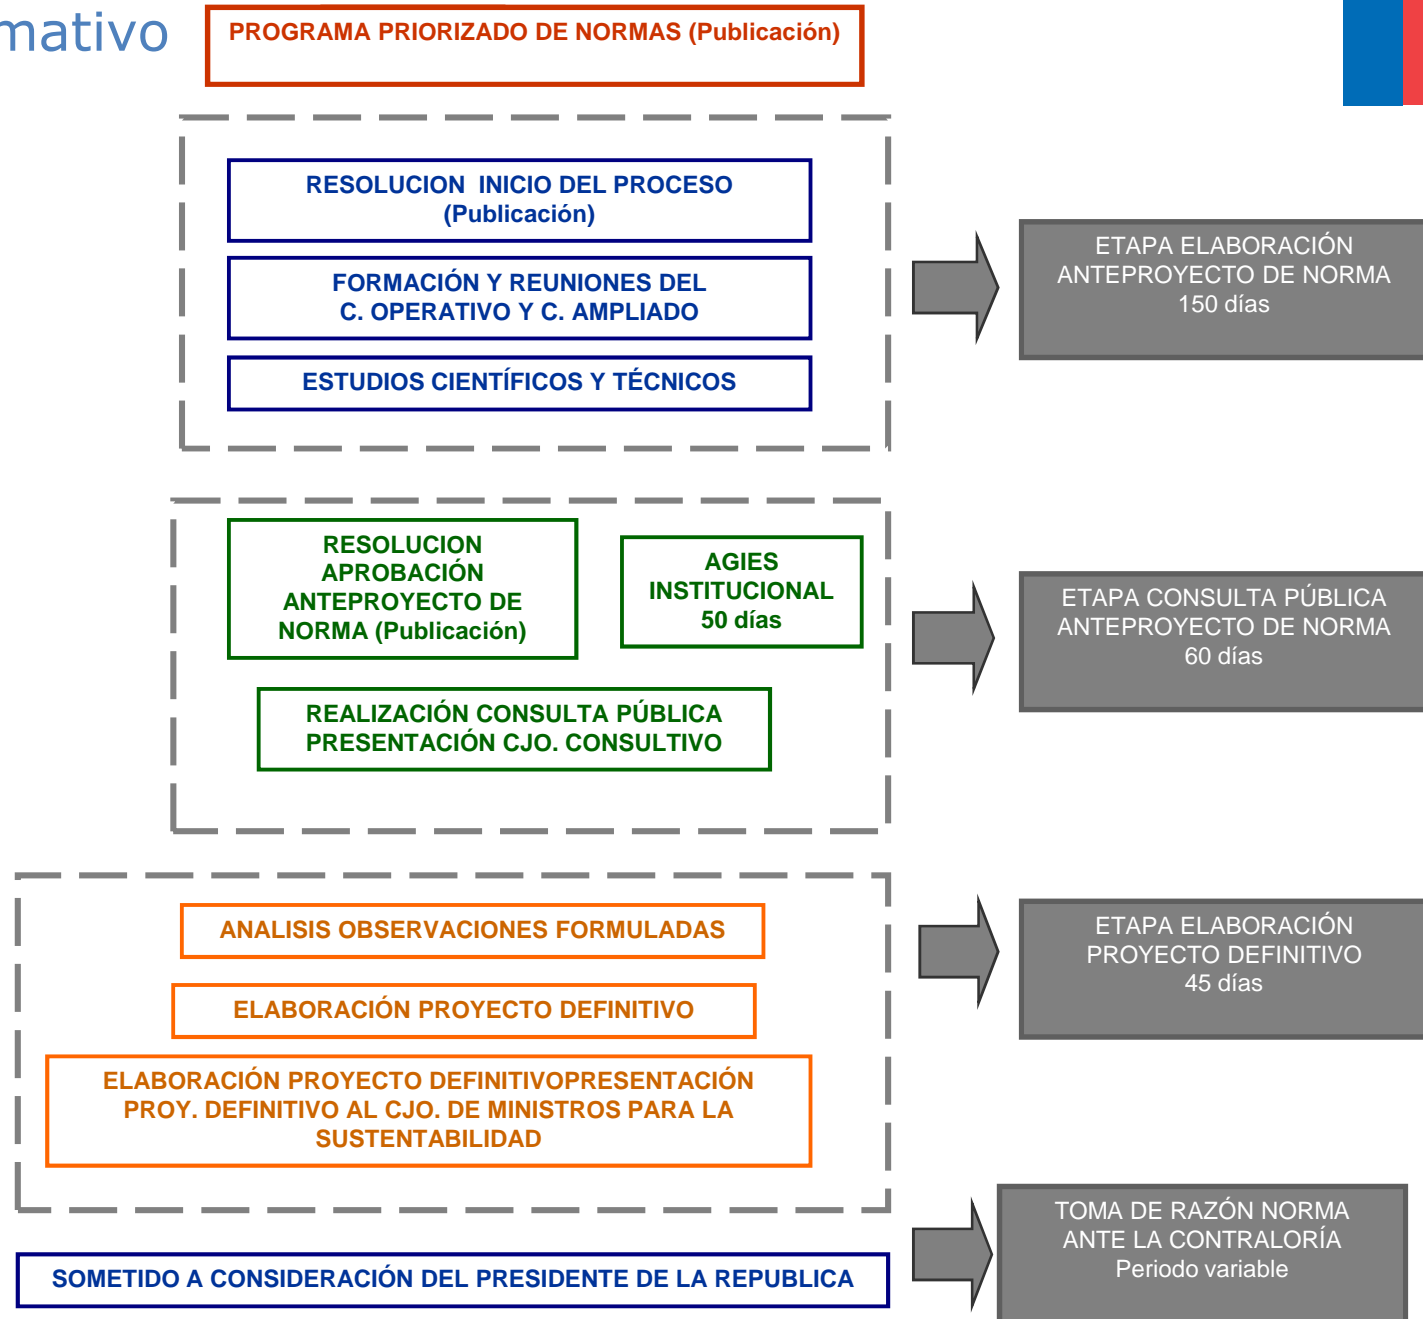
mativo

PROGRAMA PRIORIZADO DE NORMAS (Publicación)

RESOLUCION INICIO DEL PROCESO (Publicación)

FORMACIÓN Y REUNIONES DEL C. OPERATIVO Y C. AMPLIADO

ESTUDIOS CIENTÍFICOS Y TÉCNICOS

ETAPA ELABORACIÓN ANTEPROYECTO DE NORMA 150 días

RESOLUCION APROBACIÓN ANTEPROYECTO DE NORMA (Publicación)

AGIES INSTITUCIONAL 50 días

REALIZACIÓN CONSULTA PÚBLICA PRESENTACIÓN CJO. CONSULTIVO

ETAPA CONSULTA PÚBLICA ANTEPROYECTO DE NORMA 60 días

ANALISIS OBSERVACIONES FORMULADAS

ELABORACIÓN PROYECTO DEFINITIVO

ELABORACIÓN PROYECTO DEFINITIVOPRESENTACIÓN PROY. DEFINITIVO AL CJO. DE MINISTROS PARA LA SUSTENTABILIDAD

ETAPA ELABORACIÓN PROYECTO DEFINITIVO 45 días

SOMETIDO A CONSIDERACIÓN DEL PRESIDENTE DE LA REPUBLICA

TOMA DE RAZÓN NORMA ANTE LA CONTRALORÍA Periodo variable